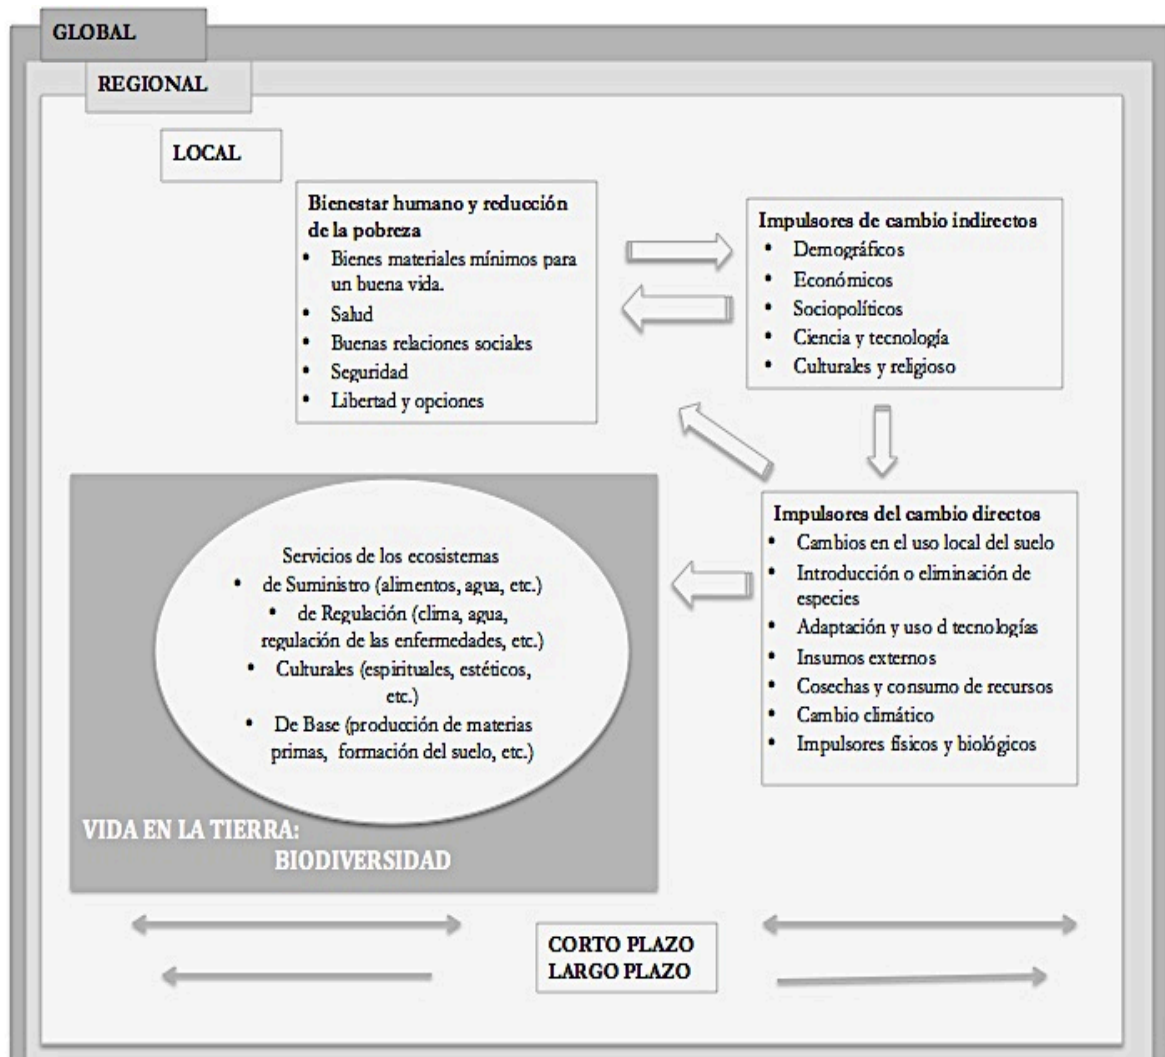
GLOBAL

REGIONAL

LOCAL

Bienestar humano y reducción de la pobreza
• Bienes materiales mínimos para un buena vida.
• Salud
• Buenas relaciones sociales
• Seguridad
• Libertad y opciones

Impulsores de cambio indirectos
• Demográficos
• Económicos
• Sociopolíticos
• Ciencia y tecnología
• Culturales y religioso

Impulsores del cambio directos
• Cambios en el uso local del suelo
• Introducción o eliminación de especies
• Adaptación y uso d tecnologías
• Insumos externos
• Cosechas y consumo de recursos
• Cambio climático
• Impulsores físicos y biológicos

Servicios de los ecosistemas
• de Suministro (alimentos, agua, etc.)
• de Regulación (clima, agua, regulación de las enfermedades, etc.)
• Culturales (espirituales, estéticos, etc.)
• De Base (producción de materias primas, formación del suelo, etc.)

VIDA EN LA TIERRA: BIODIVERSIDAD

CORTO PLAZO
LARGO PLAZO